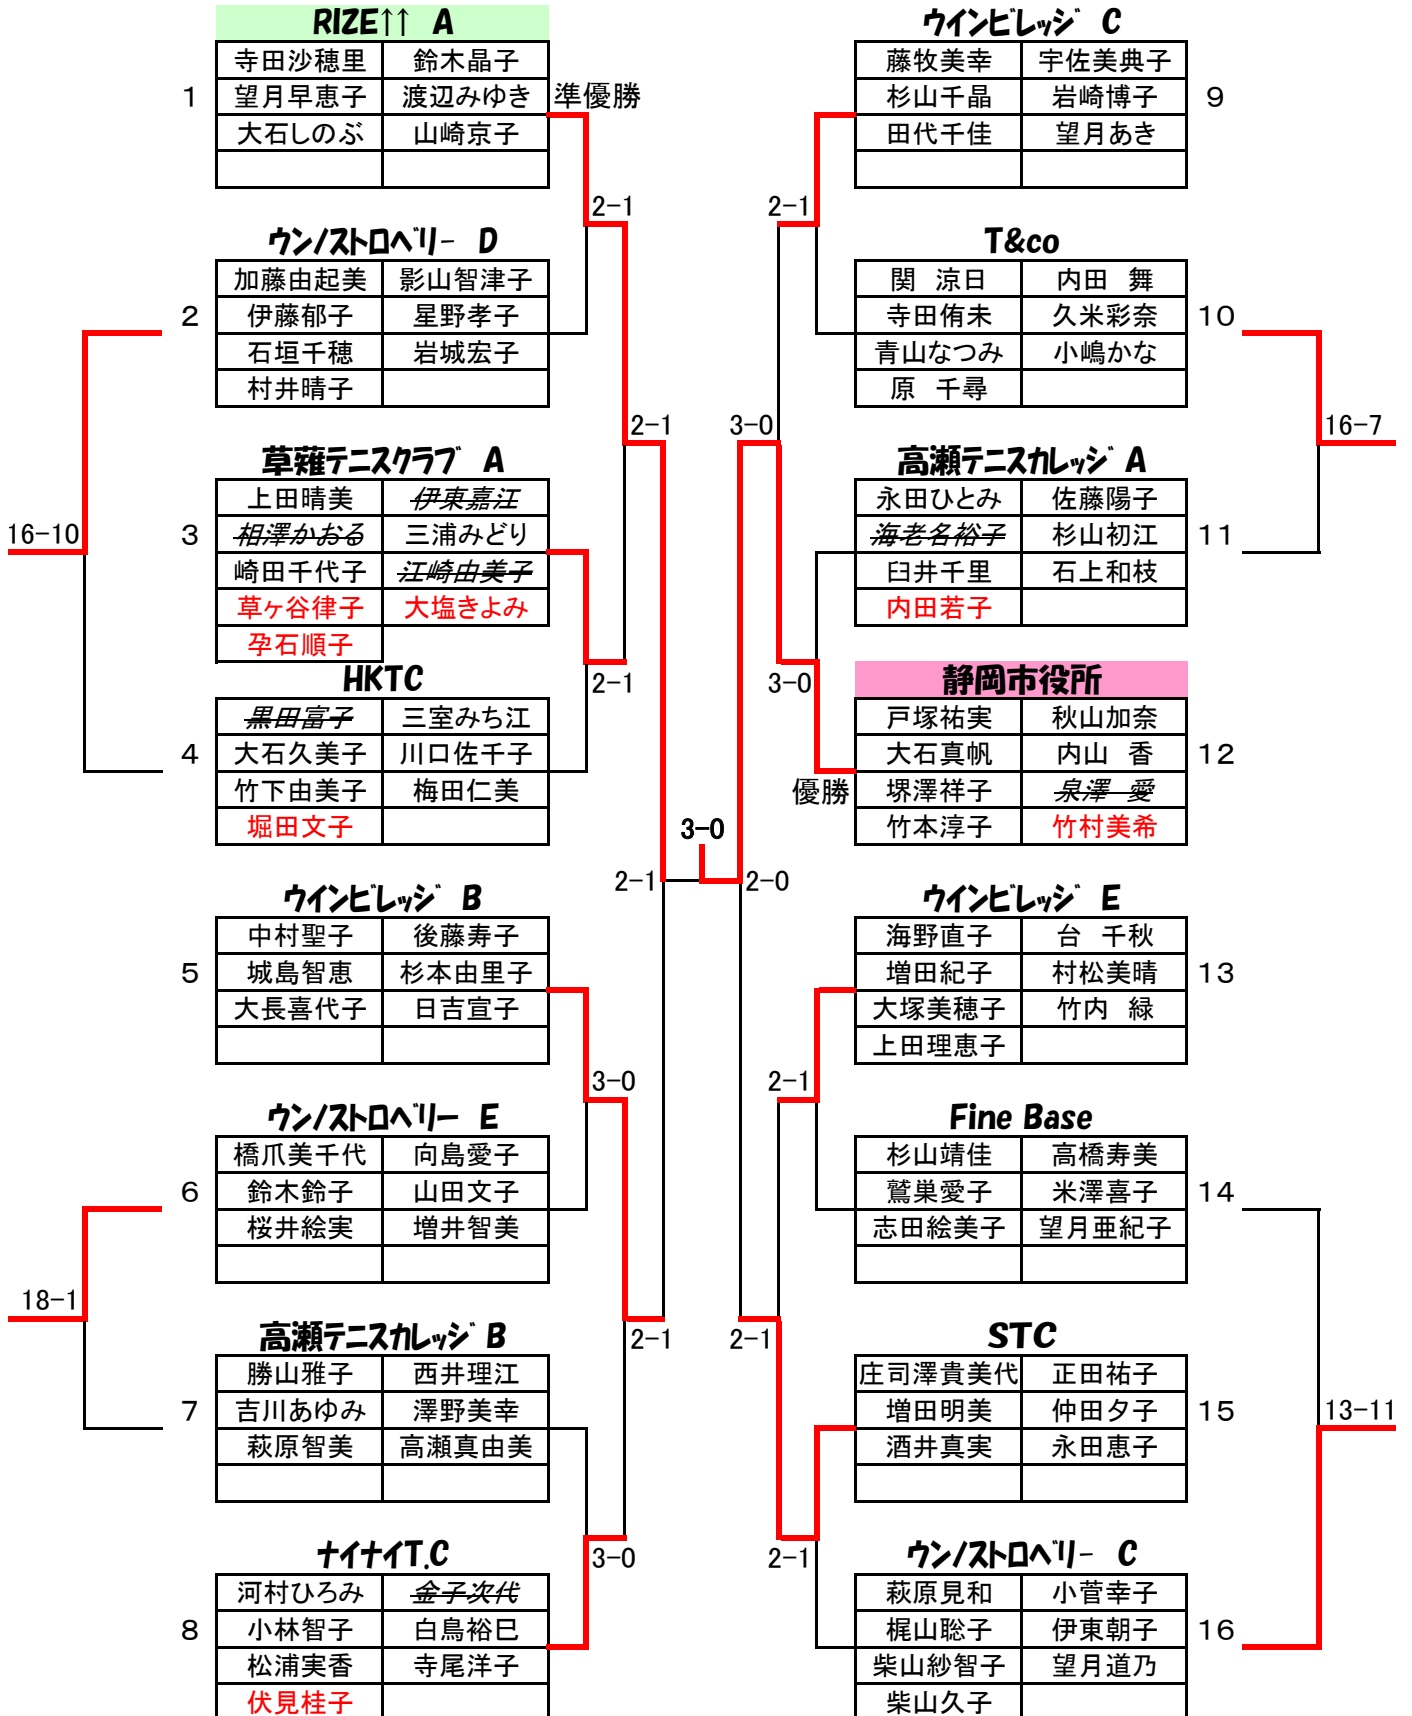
RIZE↑↑ A

| 寺田沙穂里 | 鈴木晶子 |
|---|---|
| 望月早恵子 | 渡辺みゆき |
| 大石しのぶ | 山崎京子 |
| | |

1
準優勝

ウンノストロベリー D

| 加藤由起美 | 影山智津子 |
|---|---|
| 伊藤郁子 | 星野孝子 |
| 石垣千穂 | 岩城宏子 |
| 村井晴子 | |

2

草薙テニスクラブ A

| 上田晴美 | ~~伊東嘉江~~ |
|---|---|
| ~~相澤かおる~~ | 三浦みどり |
| 崎田千代子 | ~~江崎由美子~~ |
| 草ヶ谷律子 | 大塩きよみ |
| 孕石順子 | |

3

HKTC

| ~~黒田富子~~ | 三室みち江 |
|---|---|
| 大石久美子 | 川口佐千子 |
| 竹下由美子 | 梅田仁美 |
| 堀田文子 | |

4

16−10

ウインビレッジ B

| 中村聖子 | 後藤寿子 |
|---|---|
| 城島智恵 | 杉本由里子 |
| 大長喜代子 | 日吉宣子 |
| | |

5

ウンノストロベリー E

| 橋爪美千代 | 向島愛子 |
|---|---|
| 鈴木鈴子 | 山田文子 |
| 桜井絵実 | 増井智美 |
| | |

6

18−1

高瀬テニスカレッジ B

| 勝山雅子 | 西井理江 |
|---|---|
| 吉川あゆみ | 澤野美幸 |
| 萩原智美 | 高瀬真由美 |
| | |

7

ナイナイT.C

| 河村ひろみ | ~~金子次代~~ |
|---|---|
| 小林智子 | 白鳥裕巳 |
| 松浦実香 | 寺尾洋子 |
| 伏見桂子 | |

8

2−1
2−1
2−1
3−0
2−1
3−0
2−1
3−0
2−0

ウインビレッジ C

| 藤牧美幸 | 宇佐美典子 |
|---|---|
| 杉山千晶 | 岩崎博子 |
| 田代千佳 | 望月あき |
| | |

9

T&co

| 関 涼日 | 内田 舞 |
|---|---|
| 寺田侑未 | 久米彩奈 |
| 青山なつみ | 小嶋かな |
| 原 千尋 | |

10

16−7

高瀬テニスカレッジ A

| 永田ひとみ | 佐藤陽子 |
|---|---|
| ~~海老名裕子~~ | 杉山初江 |
| 臼井千里 | 石上和枝 |
| 内田若子 | |

11

静岡市役所

| 戸塚祐実 | 秋山加奈 |
|---|---|
| 大石真帆 | 内山 香 |
| 堺澤祥子 | ~~泉澤 愛~~ |
| 竹本淳子 | 竹村美希 |

12
優勝

ウインビレッジ E

| 海野直子 | 台 千秋 |
|---|---|
| 増田紀子 | 村松美晴 |
| 大塚美穂子 | 竹内 緑 |
| 上田理恵子 | |

13

Fine Base

| 杉山靖佳 | 高橋寿美 |
|---|---|
| 鷲巣愛子 | 米澤喜子 |
| 志田絵美子 | 望月亜紀子 |
| | |

14

STC

| 庄司澤貴美代 | 正田祐子 |
|---|---|
| 増田明美 | 仲田夕子 |
| 酒井真実 | 永田恵子 |
| | |

15

13−11

ウンノストロベリー C

| 萩原見和 | 小菅幸子 |
|---|---|
| 梶山聡子 | 伊東朝子 |
| 柴山紗智子 | 望月道乃 |
| 柴山久子 | |

16

2−1
3−0
3−0
2−1
2−1
2−1